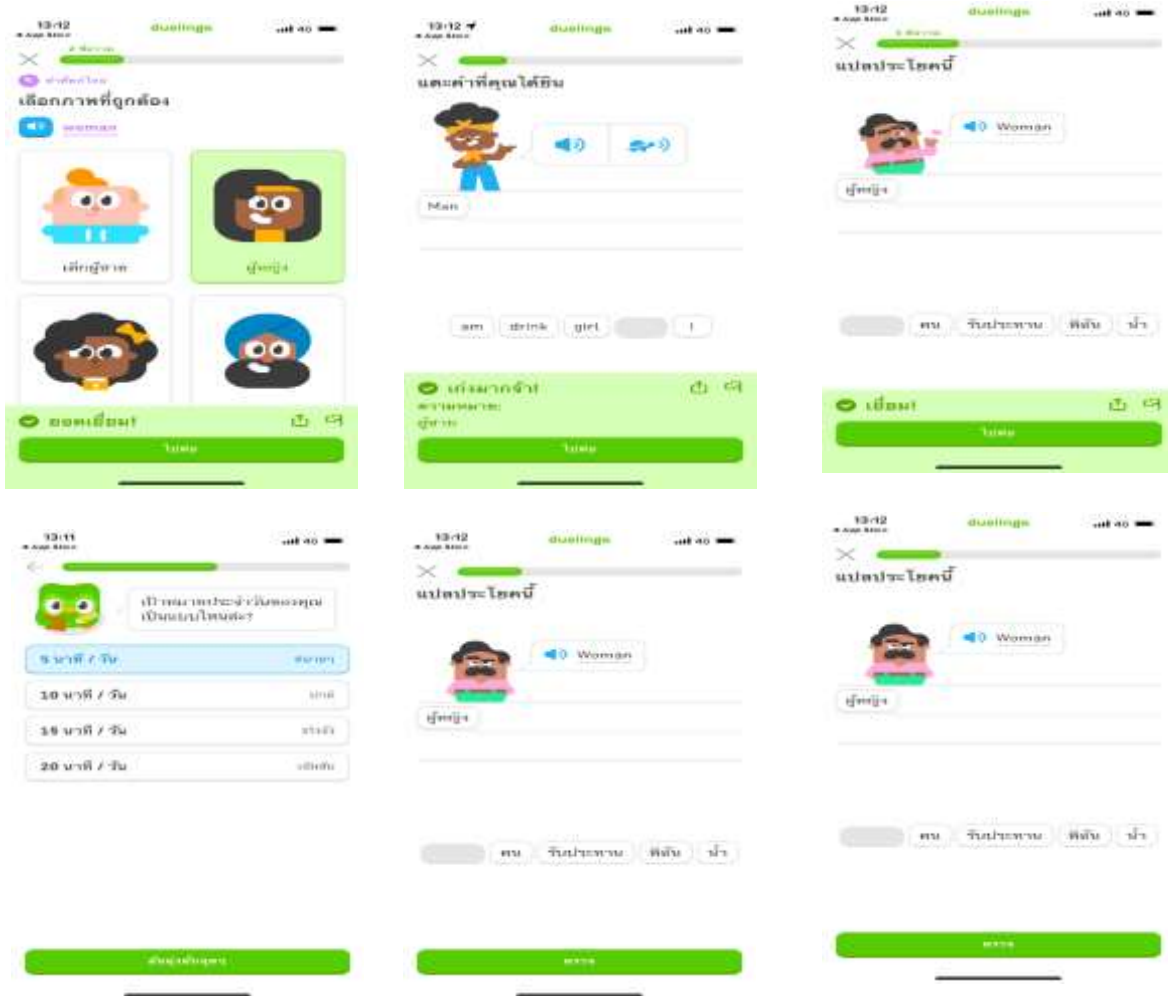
13:12
◂ App Store
duolingo
4G
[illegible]
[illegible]
เลือกภาพที่ถูกต้อง
woman
เด็กผู้ชาย
ผู้หญิง
ยอดเยี่ยม!
ไปต่อ

13:12
◂ App Store
duolingo
4G
แตะคำที่คุณได้ยิน
Man
am
drink
girl
I
เก่งมากจ้า!
ความหมาย:
ผู้ชาย
ไปต่อ

13:12
◂ App Store
duolingo
4G
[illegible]
แปลประโยคนี้
Woman
ผู้หญิง
คน
รับประทาน
พิซซ่า
น้ำ
เยี่ยม!
ไปต่อ

13:11
◂ App Store
4G
เป้าหมายประจำวันของคุณเป็นแบบไหนล่ะ?
5 นาที / วัน
สบายๆ
10 นาที / วัน
ปกติ
15 นาที / วัน
จริงจัง
20 นาที / วัน
เข้มข้น
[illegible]

13:12
◂ App Store
duolingo
4G
แปลประโยคนี้
Woman
ผู้หญิง
คน
รับประทาน
พิซซ่า
น้ำ
ตรวจ

13:12
◂ App Store
duolingo
4G
แปลประโยคนี้
Woman
ผู้หญิง
คน
รับประทาน
พิซซ่า
น้ำ
ตรวจ